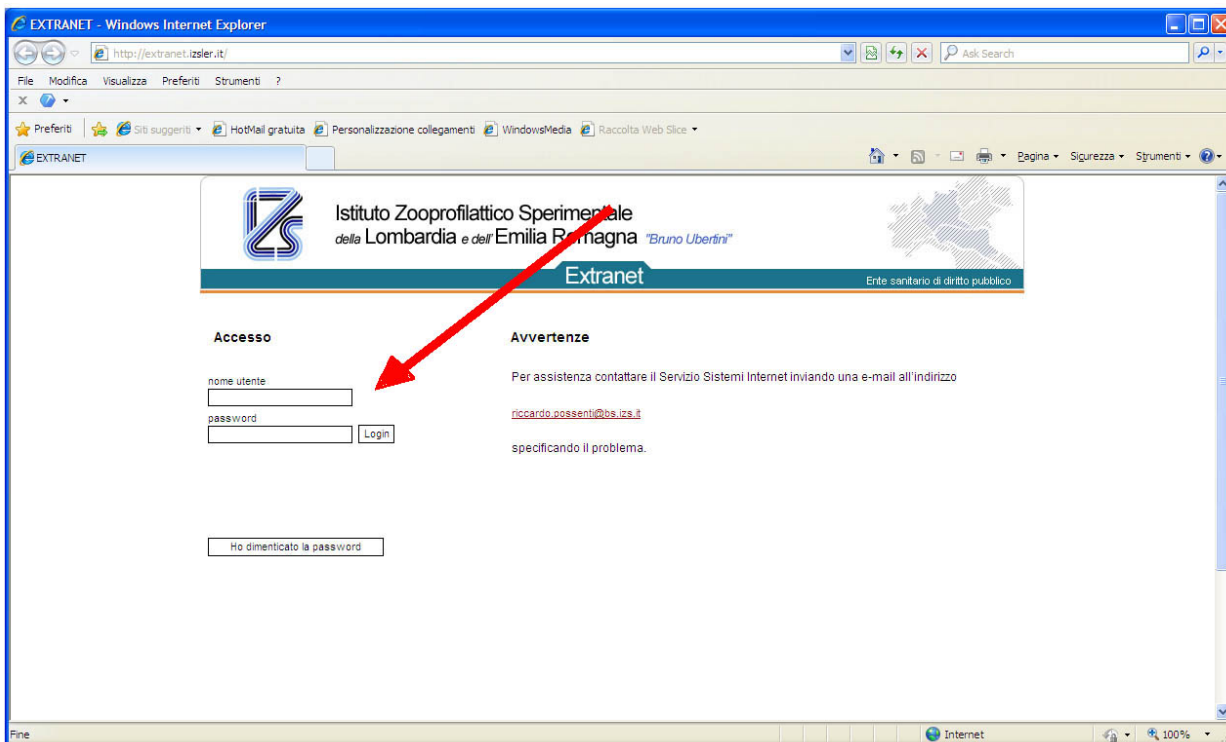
EXTRANET - Windows Internet Explorer

http://extranet.izsler.it/

Ask Search

File Modifica Visualizza Preferiti Strumenti ?

Preferiti Siti suggeriti HotMail gratuita Personalizzazione collegamenti WindowsMedia Raccolta Web Slice

EXTRANET

Pagina Sicurezza Strumenti

Istituto Zooprofilattico Sperimentale
della Lombardia e dell'Emilia Romagna "Bruno Ubertini"

Extranet

Ente sanitario di diritto pubblico

Accesso

nome utente

password

Login

Ho dimenticato la password

Avvertenze

Per assistenza contattare il Servizio Sistemi Internet inviando una e-mail all'indirizzo

riccardo.possenti@bs.izs.it

specificando il problema.

Fine

Internet

100%